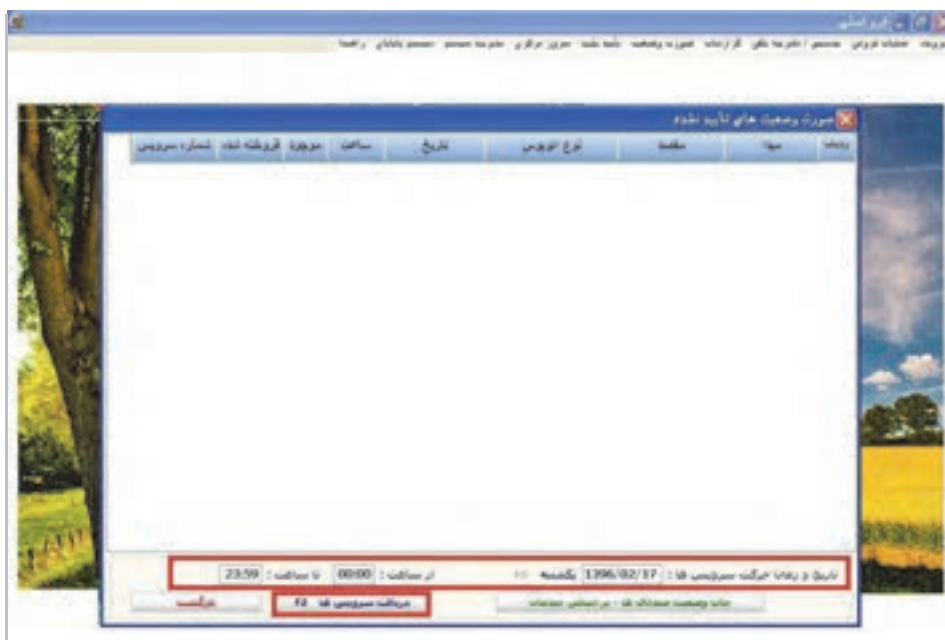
صورت وضعیت های تأیید نشده

| ردیف | مبدا | مقصد | نوع اتوبوس | تاریخ | ساعت | موجود | فروخته شده | شماره سرویس |
|---|---|---|---|---|---|---|---|---|

تاریخ و زمان حرکت سرویس ها : 1396/02/17 یکشنبه

از ساعت : 00:00 تا ساعت : 23:59

چاپ وضعیت صندلی ها - بر اساس صندلی

دریافت سرویس ها F8

برگشت